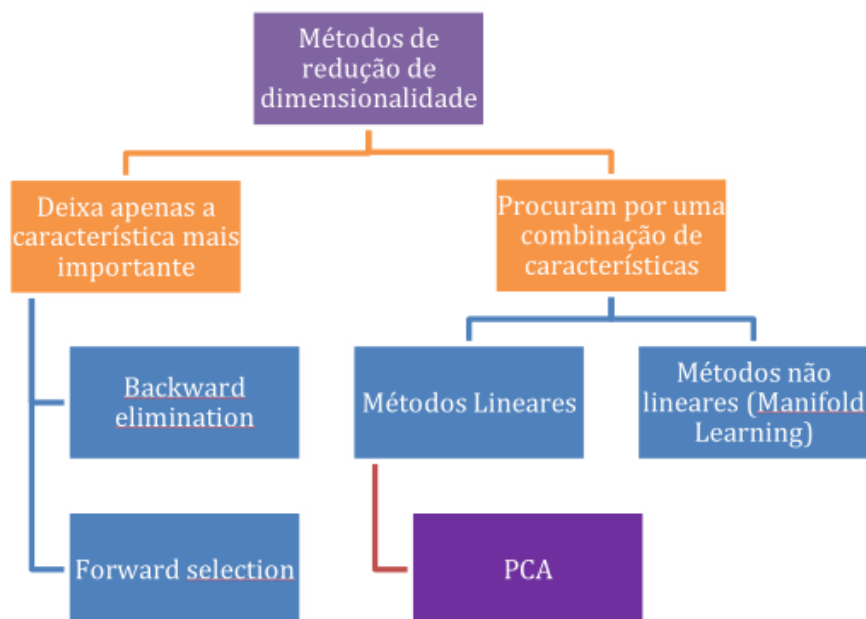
Métodos de redução de dimensionalidade

Deixa apenas a característica mais importante

Procuram por uma combinação de características

Backward elimination

Forward selection

Métodos Lineares

Métodos não lineares (Manifold Learning)

PCA